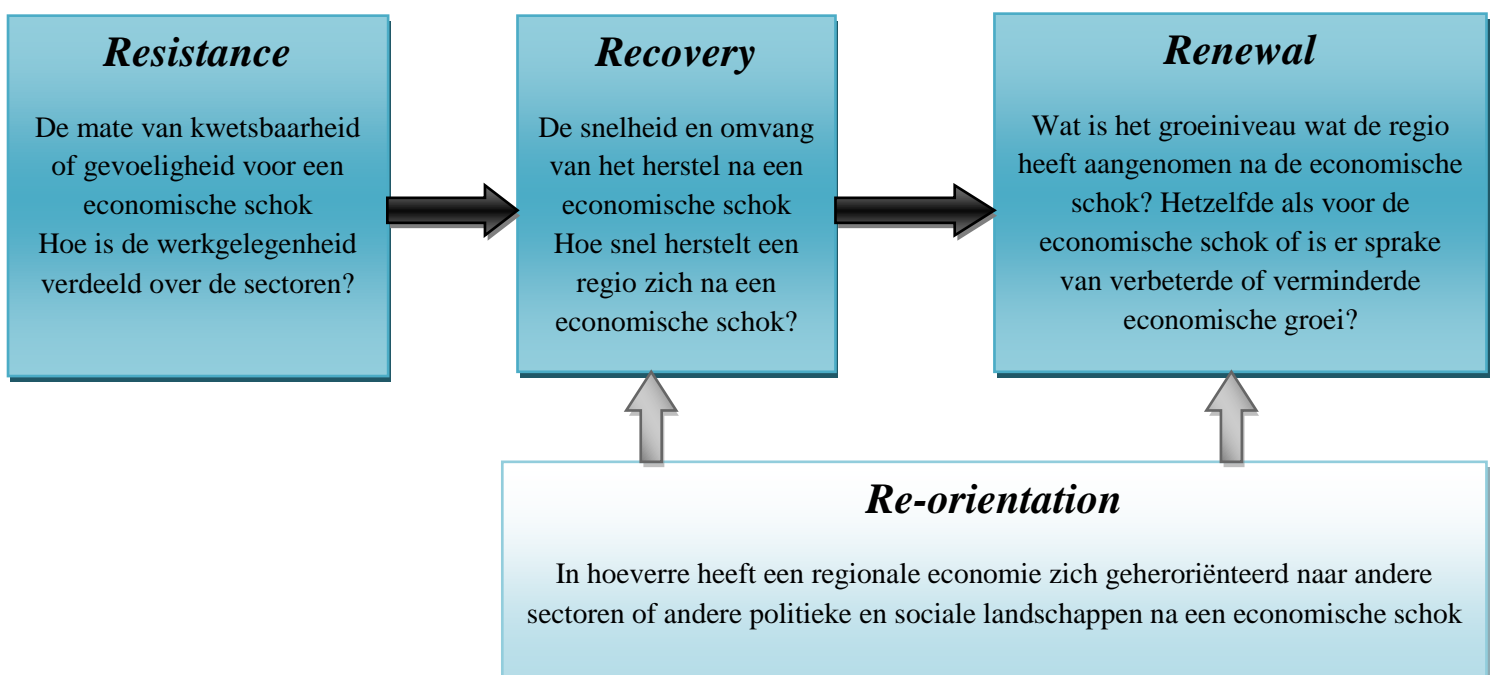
*Resistance*

De mate van kwetsbaarheid of gevoeligheid voor een economische schok
Hoe is de werkgelegenheid verdeeld over de sectoren?

*Recovery*

De snelheid en omvang van het herstel na een economische schok
Hoe snel herstelt een regio zich na een economische schok?

*Renewal*

Wat is het groeiniveau wat de regio heeft aangenomen na de economische schok? Hetzelfde als voor de economische schok of is er sprake van verbeterde of verminderde economische groei?

*Re-orientation*

In hoeverre heeft een regionale economie zich geheroriënteerd naar andere sectoren of andere politieke en sociale landschappen na een economische schok